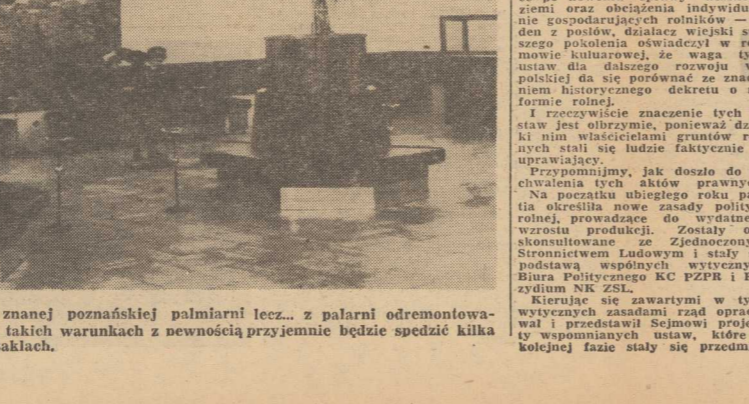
znanej poznańskiej palmiarni lecz... z palarni odremontowa- takich warunkach z pewnością przyjemnie będzie spędzić kilka aklach.

ziemi oraz obciążenia indywidu nie gospodarujących rolników — den z posłów, działacz wiejski s szego pokolenia oświadczył w ro mowie kuluarowej, że waga ty ustaw dla dalszego rozwoju w polskiej da się porównać ze znac niem historycznego dekretu o formie rolnej.

I rzeczywiście znaczenie tych staw jest olbrzymie, ponieważ dz ki nim właścicielami gruntów r nych stali się ludzie faktycznie uprawiający.

Przypomnijmy, jak doszło do chwalenia tych aktów prawnyc Na początku ubiegłego roku p tia określiła nowe zasady polity rolnej, prowadzące do wydatne wzrostu produkcji. Zostały o skonsultowane ze Zjednoczony Stronnictwem Ludowym i stały podstawą wspólnych wytyczny Biura Politycznego KC PZPR i P zydium NK ZSL.

Kierując się zawartymi w ty wytycznych zasadami rząd oprac wał i przedstawił Sejmowi proje ty wspomnianych ustaw, które kolejnej fazie stały się przedm